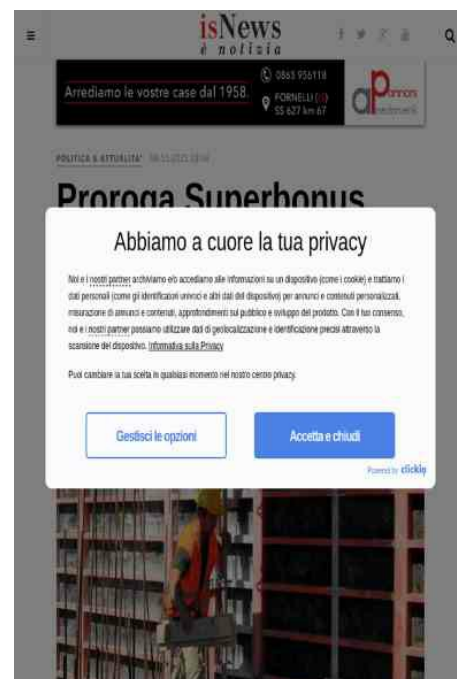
isNews
è notizia

Arrediamo le vostre case dal 1958.
0865 956118
FORNELLI (IS) SS 627 km 67
Pannone

POLITICA & ATTUALITA' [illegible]

Proroga Superbonus

Abbiamo a cuore la tua privacy

Noi e i nostri partner archiviamo e/o accediamo alle informazioni su un dispositivo (come i cookie) e trattiamo i dati personali (come gli identificatori univoci e altri dati del dispositivo) per annunci e contenuti personalizzati, misurazione di annunci e contenuti, approfondimenti sul pubblico e sviluppo del prodotto. Con il tuo consenso, noi e i nostri partner possiamo utilizzare dati di geolocalizzazione e identificazione precisi attraverso la scansione del dispositivo. Informativa sulla Privacy

Puoi cambiare la tua scelta in qualsiasi momento nel nostro centro privacy.

Gestisci le opzioni

Accetta e chiudi

Powered by clickio